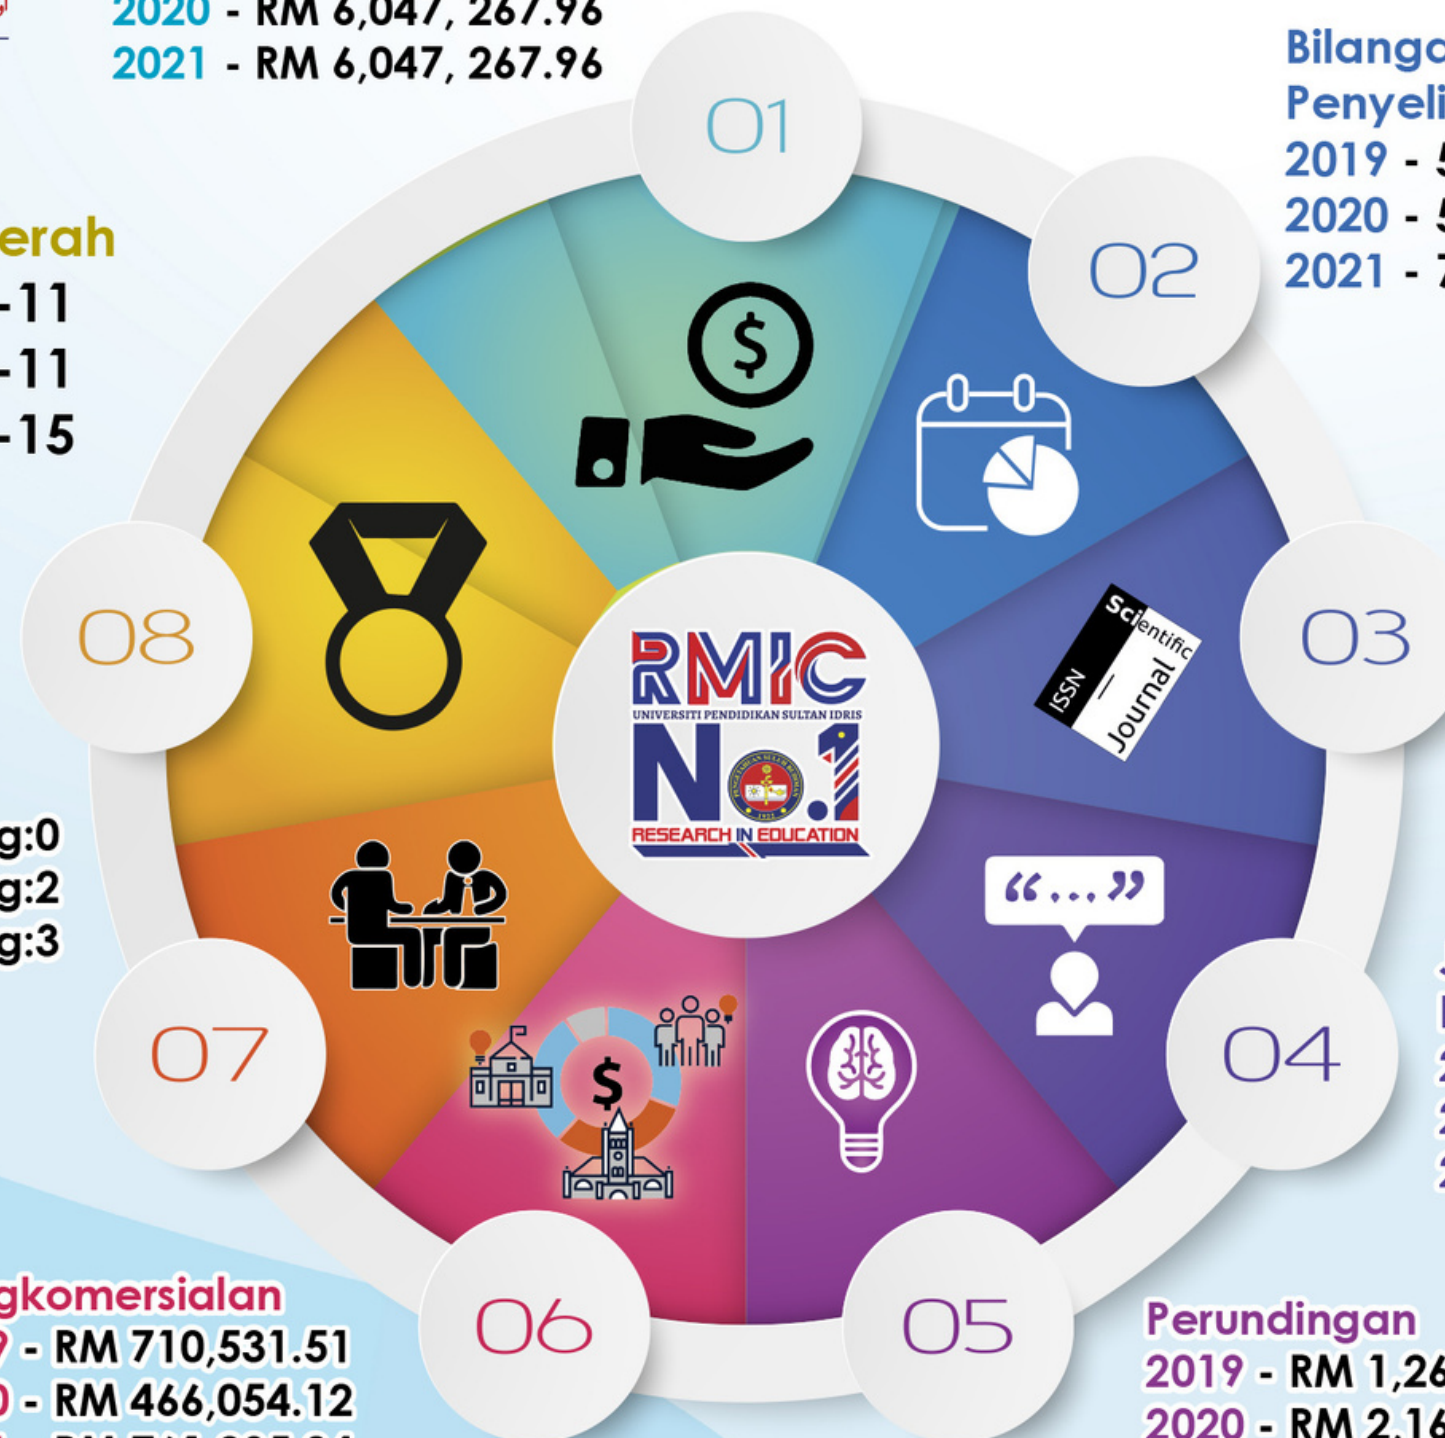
2020 - RM 6,047, 267.96
2021 - RM 6,047, 267.96

Bilanga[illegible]
Penyeli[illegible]
2019 - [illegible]
2020 - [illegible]
2021 - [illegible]

erah
-11
-11
-15

g:0
g:2
g:3

01
02
03
04
05
06
07
08

$

Scientific
ISSN
Journal

RMIC
UNIVERSITI PENDIDIKAN SULTAN IDRIS
No.1
RESEARCH IN EDUCATION

"..."

$

gkomersialan
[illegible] - RM 710,531.51
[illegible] - RM 466,054.12

Perundingan
2019 - RM 1,26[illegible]
2020 - RM 2,16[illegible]